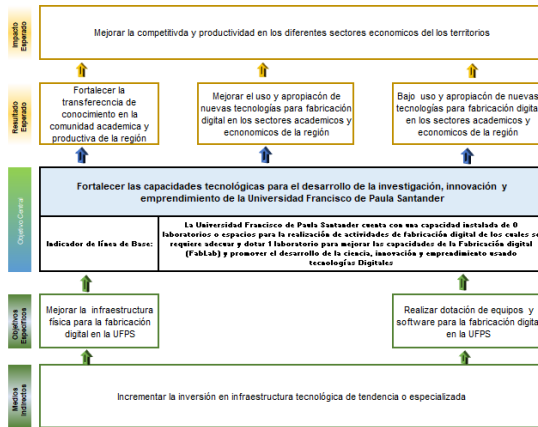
Impacto Esperado

Mejorar la competitivda y productividad en los diferentes sectores economicos del los territorios

Resultado Esperado

Fortalecer la transferecncia de conocimiento en la comunidad academica y productiva de la región

Mejorar el uso y apropiación de nuevas tecnologías para fabricación digital en los sectores academicos y economicos de la región

Bajo uso y apropiación de nuevas tecnologías para fabricación digital en los sectores academicos y economicos de la región

Objetivo Central

Fortalecer las capacidades tecnológicas para el desarrollo de la investigación, innovación y emprendimiento de la Universidad Francisco de Paula Santander

Indicador de línea de Base:

La Universidad Francisco de Paula Santander cuenta con una capacidad instalada de 0 laboratorios o espacios para la realización de actividades de fabricación digital de los cuales se requiere adecuar y dotar 1 laboratorio para mejorar las capacidades de la Fabricación digital (FabLab) y promover el desarrollo de la ciencia, innovación y emprendimiento usando tecnologías Digitales

Objetivos Especificos

Mejorar la infraestructura física para la fabricación digital en la UFPS

Realizar dotación de equipos y software para la fabricación digital en la UFPS

Medios Indirectos

Incrementar la inversión en infraestructura tecnológica de tendencia o especializada